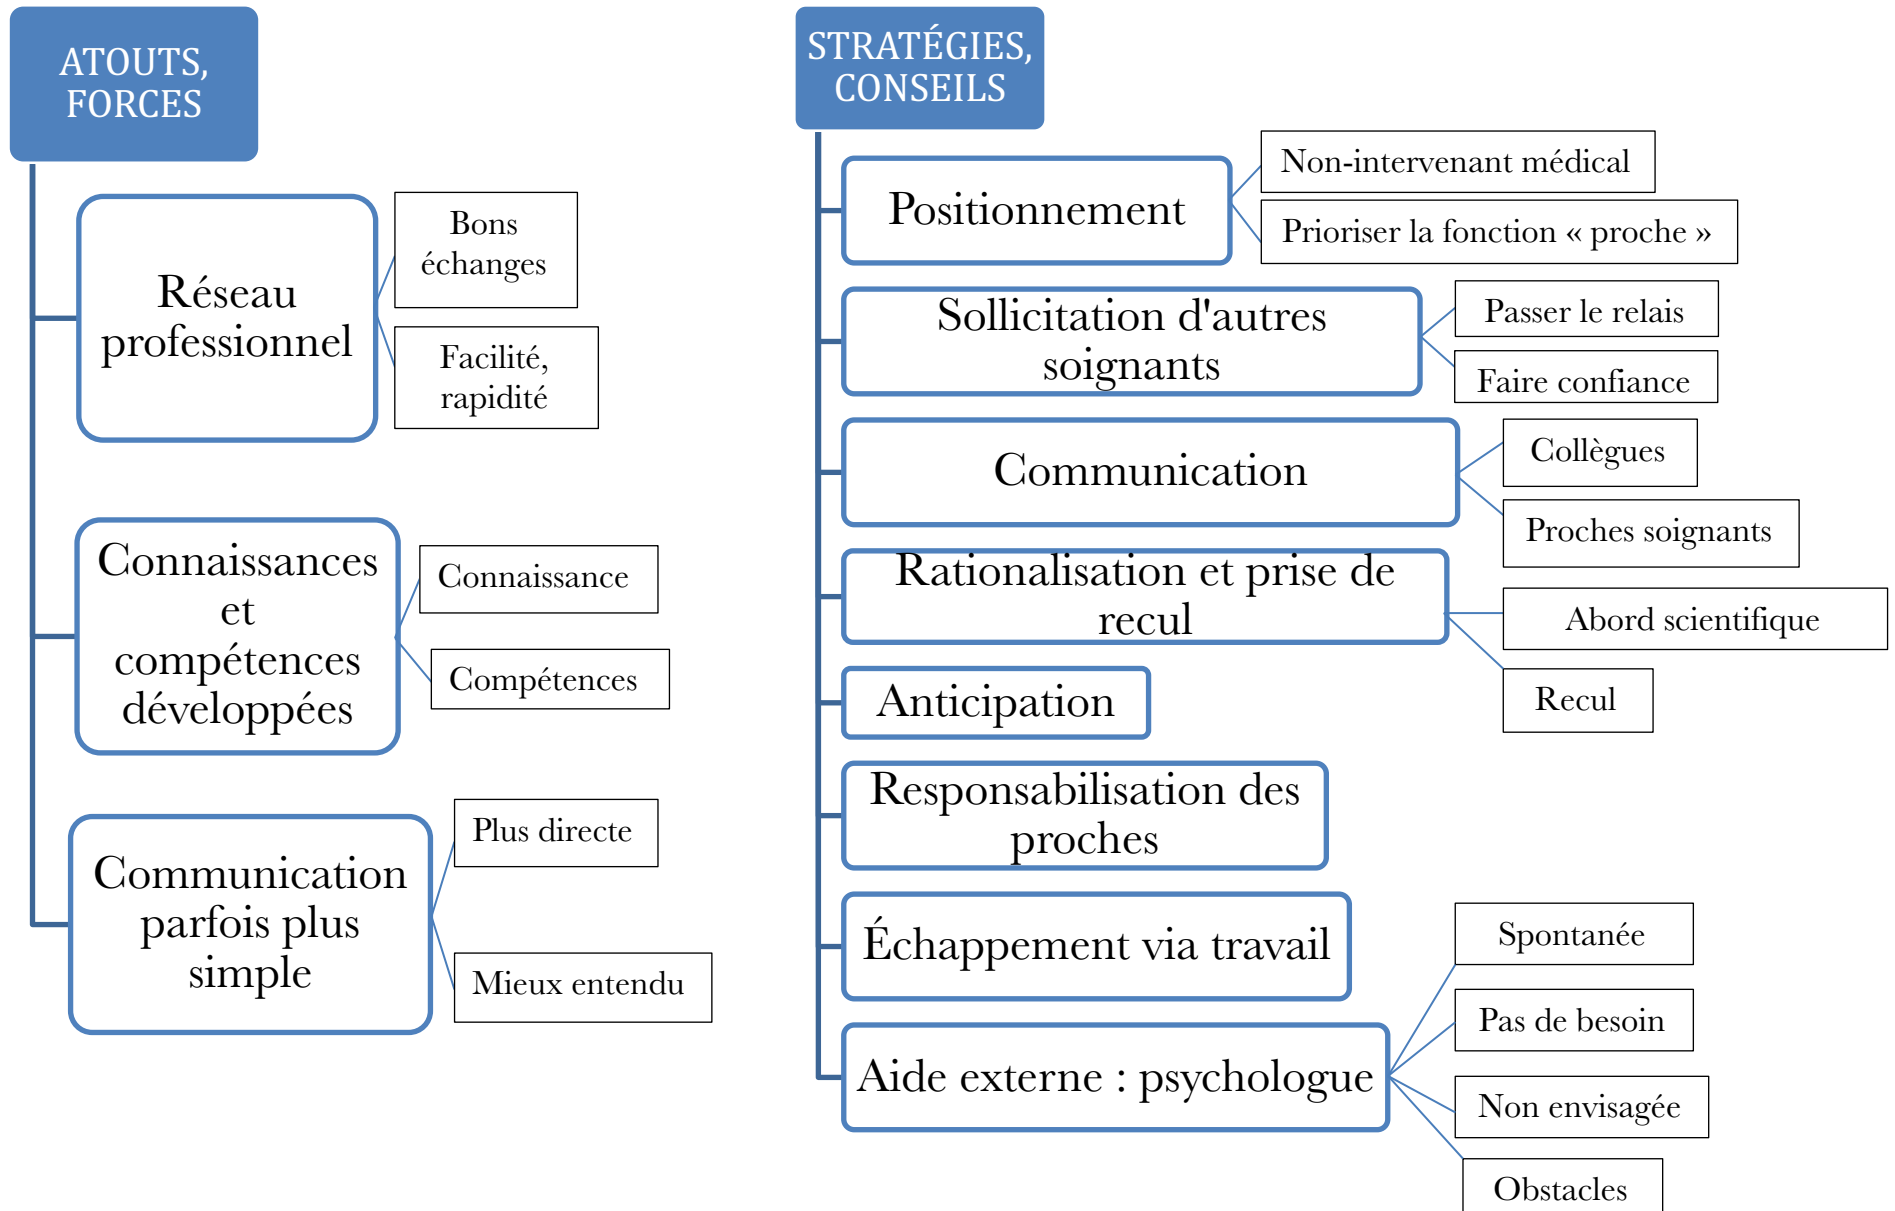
ATOUTS, FORCES

Réseau professionnel

Bons échanges

Facilité, rapidité

Connaissances et compétences développées

Connaissance

Compétences

Communication parfois plus simple

Plus directe

Mieux entendu

STRATÉGIES, CONSEILS

Positionnement

Non-intervenant médical

Prioriser la fonction « proche »

Sollicitation d'autres soignants

Passer le relais

Faire confiance

Communication

Collègues

Proches soignants

Rationalisation et prise de recul

Abord scientifique

Recul

Anticipation

Responsabilisation des proches

Échappement via travail

Aide externe : psychologue

Spontanée

Pas de besoin

Non envisagée

Obstacles